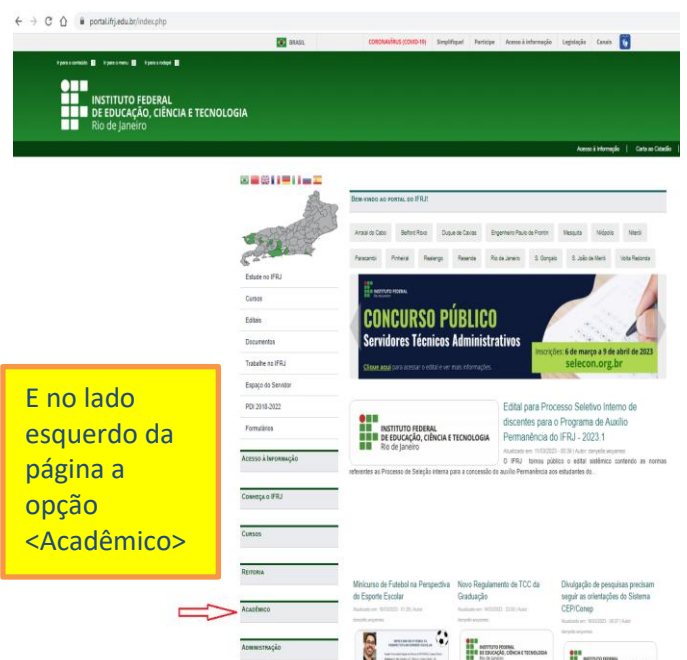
portal.ifrj.edu.br/index.php

BRASIL CORONAVÍRUS (COVID-19) Simplifique! Participe Acesso à informação Legislação Canais

Ir para o conteúdo 1 Ir para o menu 2 Ir para o rodapé 3

INSTITUTO FEDERAL
DE EDUCAÇÃO, CIÊNCIA E TECNOLOGIA
Rio de Janeiro

Acesso à Informação | Carta ao Cidadão

BEM-VINDO AO PORTAL DO IFRJ!

Arraial do Cabo | Belford Roxo | Duque de Caxias | Engenheiro Paulo de Frontin | Mesquita | Nilópolis | Niterói
Paracambi | Pinheiral | Realengo | Resende | Rio de Janeiro | S. Gonçalo | S. João de Meriti | Volta Redonda

Estude no IFRJ
Cursos
Editais
Documentos
Trabalhe no IFRJ
Espaço do Servidor
PDI 2018-2022
Formulários
ACESSO À INFORMAÇÃO
CONHEÇA O IFRJ
CURSOS
REITORIA
ACADÊMICO
ADMINISTRAÇÃO

INSTITUTO FEDERAL
CONCURSO PÚBLICO
Servidores Técnicos Administrativos
Inscrições: 6 de março a 9 de abril de 2023
selecon.org.br
Clique aqui para acessar o edital e ver mais informações.

E no lado esquerdo da página a opção <Acadêmico>

INSTITUTO FEDERAL
DE EDUCAÇÃO, CIÊNCIA E TECNOLOGIA
Rio de Janeiro

Edital para Processo Seletivo Interno de discentes para o Programa de Auxílio Permanência do IFRJ - 2023.1
Atualizado em: 11/03/2023 - 00:38 | Autor: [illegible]
O IFRJ torna público o edital contendo as normas referentes ao Processo de Seleção interna para a concessão do auxílio Permanência aos estudantes do...

Minicurso de Futebol na Perspectiva do Esporte Escolar
Novo Regulamento de TCC da Graduação
Divulgação de pesquisas precisam seguir as orientações do Sistema CEP/Conep